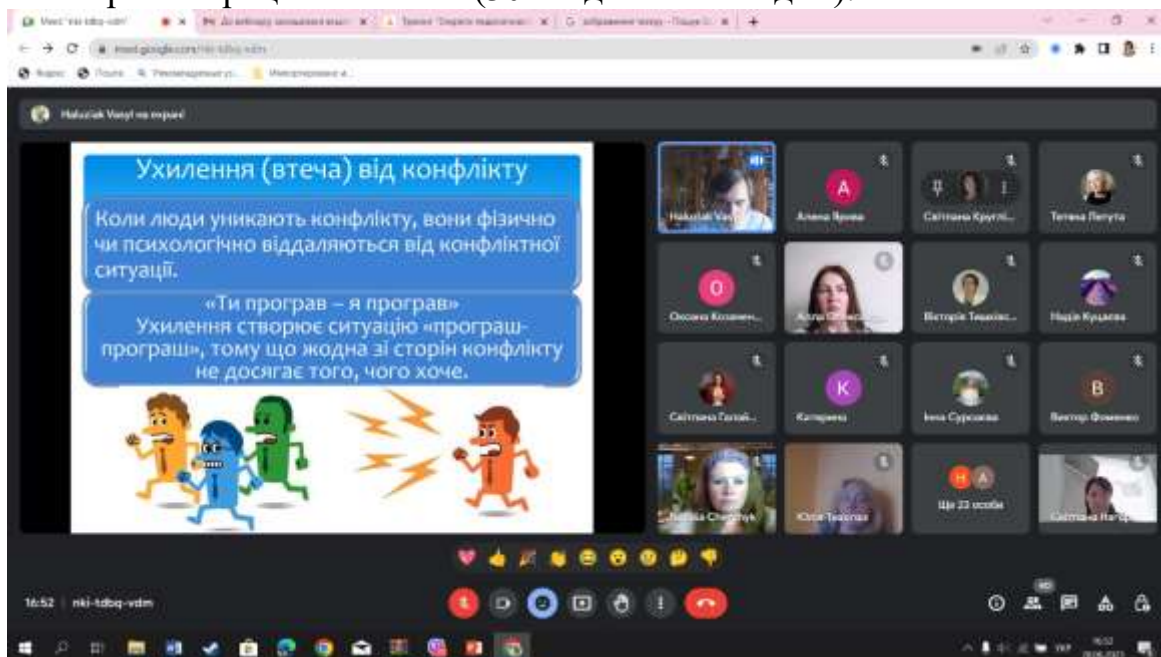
Meet 'nki-tdbq-vdm'

Haluziak Vasyl на екрані

Ухилення (втеча) від конфлікту

Коли люди уникають конфлікту, вони фізично чи психологічно віддаляються від конфліктної ситуації.

«Ти програв – я програв»
Ухилення створює ситуацію «програш-програш», тому що жодна зі сторін конфлікту не досягає того, чого хоче.

Haluziak Vasyl
A
Алена Ярова
Світлана Круглі...
Тетяна Петута
O
Оксана Козачен...
Алла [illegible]
Вікторія Ташкіє...
Надія Куцакова
Світлана Голов...
K
Катерина
Інна Сурикова
B
Виктор Фоменко
Natalia Chervonyk
Юлія Тевяшах
Ще 22 особи
Світлана Нагор...

16:52 | nki-tdbq-vdm